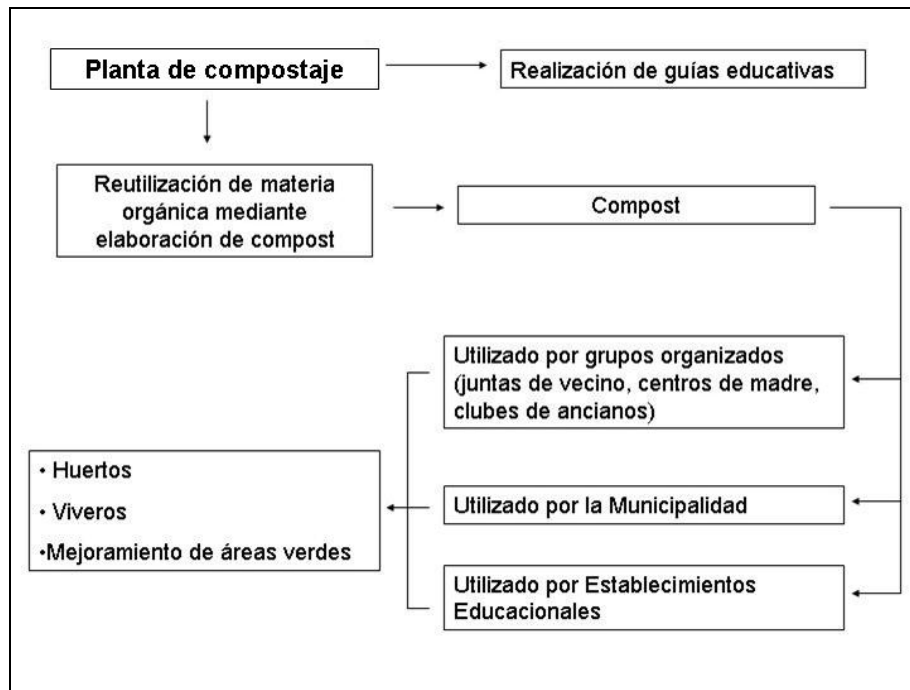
Planta de compostaje

Realización de guías educativas

Reutilización de materia orgánica mediante elaboración de compost

Compost

Utilizado por grupos organizados (juntas de vecino, centros de madre, clubes de ancianos)

Utilizado por la Municipalidad

Utilizado por Establecimientos Educacionales

• Huertos
• Viveros
•Mejoramiento de áreas verdes